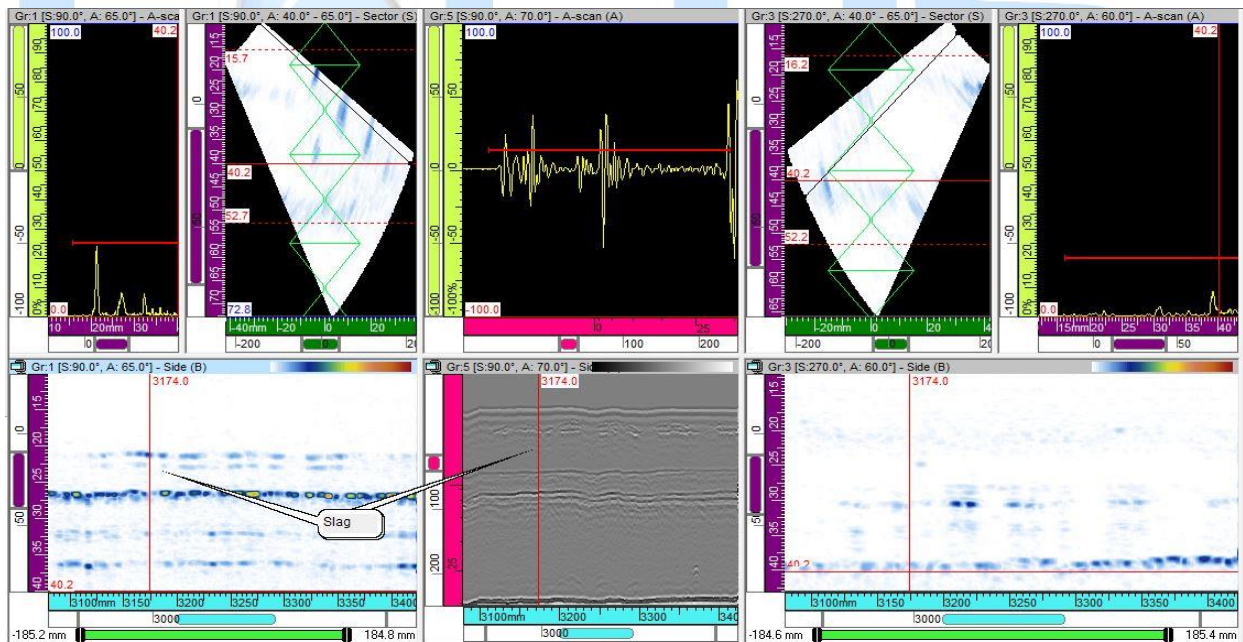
Gr:1 [S:90.0°, A: 65.0°] - A-sca
100.0
40.2
90 80 70 60 50 40 30 20 10 0%
50
0
-50
-100
0.0
10 20mm 30
0

Gr:1 [S:90.0°, A: 40.0° - 65.0°] - Sector (S)
15.7
40.2
52.7
72.8
15 20 25 30 35 40 45 50 55 60 65 70 75
0
50
-40mm -20 0 20
-200 0 20

Gr:5 [S:90.0°, A: 70.0°] - A-scan (A)
100.0
50
0
-50
-100%
-100.0
0 25
0 100 200

Gr:3 [S:270.0°, A: 40.0° - 65.0°] - Sector (S)
16.2
40.2
52.2
15 20 25 30 35 40 45 50 55 60 65
-20mm 0 20 4
-200 0 20

Gr:3 [S:270.0°, A: 60.0°] - A-scan (A)
100.0
40.2
90 80 70 60 50 40 30 20 10 0%
50
0
-50
-100
0.0
15mm 20 25 30 35 40
0 50

Gr:1 [S:90.0°, A: 65.0°] - Side (B)
3174.0
15 20 25 30 35 40
0
50
40.2
Slag
3100mm 3150 3200 3250 3300 3350 3400
3000
-185.2 mm
184.8 mm

Gr:5 [S:90.0°, A: 70.0°] - Si
3174.0
0
100
200
25
3100mm 3200 3300 340
3000

Gr:3 [S:270.0°, A: 60.0°] - Side (B)
3174.0
15 20 25 30 35 40
0
50
40.2
3100mm 3150 3200 3250 3300 3350 3400
3000
-184.6 mm
185.4 mm